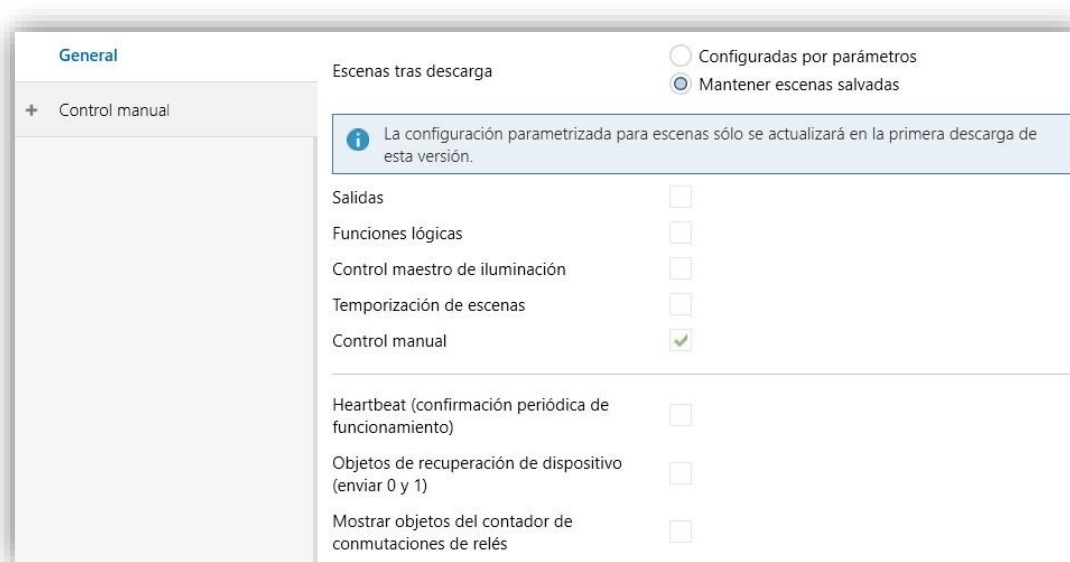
General

+ Control manual

Escenas tras descarga

Configuradas por parámetros

Mantener escenas salvadas

La configuración parametrizada para escenas sólo se actualizará en la primera descarga de esta versión.

Salidas

Funciones lógicas

Control maestro de iluminación

Temporización de escenas

Control manual

Heartbeat (confirmación periódica de funcionamiento)

Objetos de recuperación de dispositivo (enviar 0 y 1)

Mostrar objetos del contador de conmutaciones de relés